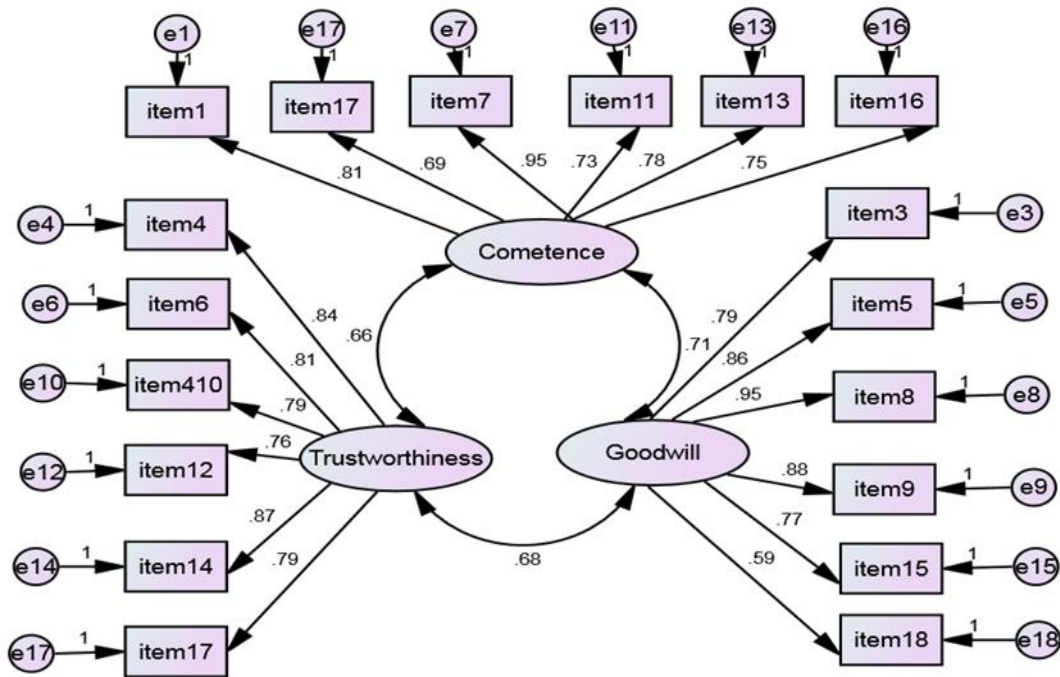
e1 1 item1
e17 1 item17
e7 1 item7
e11 1 item11
e13 1 item13
e16 1 item16

.81 .69 .95 .73 .78 .75

Cometence

e4 1 item4
e6 1 item6
e10 1 item410
e12 1 item12
e14 1 item14
e17 1 item17

.84 .81 .79 .76 .87 .79

.66

Trustworthiness

.71

item3 1 e3
item5 1 e5
item8 1 e8
item9 1 e9
item15 1 e15
item18 1 e18

.79 .86 .95 .88 .77 .59

Goodwill

.68